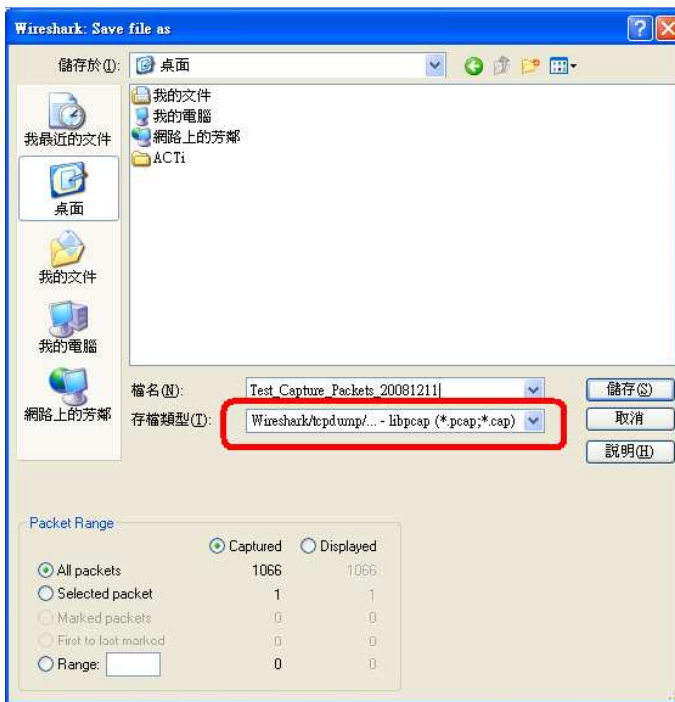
Wireshark: Save file as

儲存於(I): 桌面

我最近的文件
桌面
我的文件
我的電腦
網路上的芳鄰

我的文件
我的電腦
網路上的芳鄰
ACTi

檔名(N): Test_Capture_Packets_20081211
存檔類型(T): Wireshark/tcpdump/... - libpcap (*.pcap;*.cap)

儲存(S)
取消
說明(H)

Packet Range

| | Captured | Displayed |
|---|---|---|
| All packets | 1066 | 1066 |
| Selected packet | 1 | 1 |
| Marked packets | 0 | 0 |
| First to last marked | 0 | 0 |
| Range: | 0 | 0 |